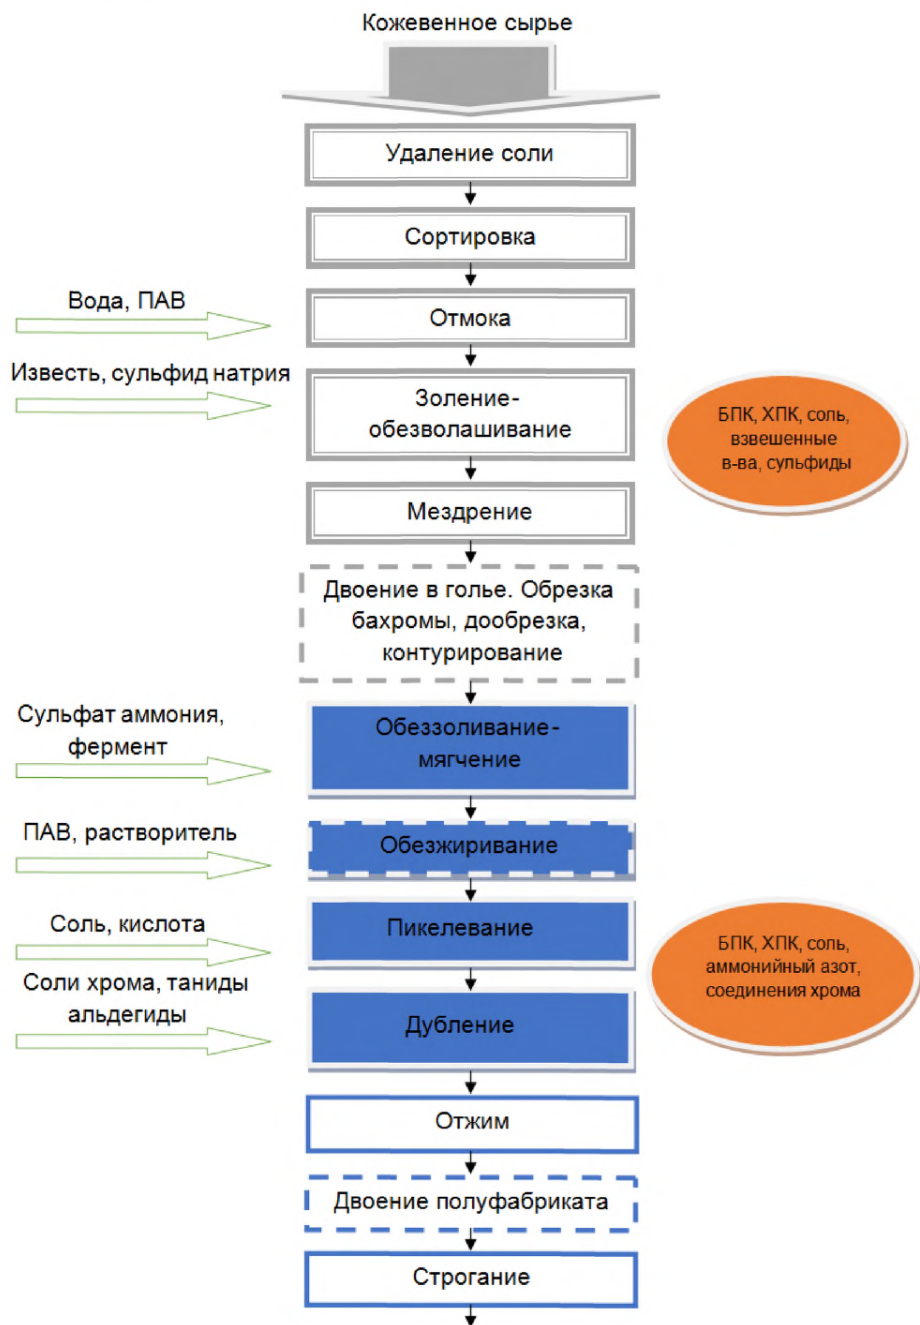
Кожевенное сырье

Удаление соли

Сортировка

Вода, ПАВ

Отмока

Известь, сульфид натрия

Золение-обезволашивание

БПК, ХПК, соль, взвешенные в-ва, сульфиды

Мездрение

Двоение в голье. Обрезка бахромы, дообрезка, контурирование

Сульфат аммония, фермент

Обеззоливание-мягчение

ПАВ, растворитель

Обезжиривание

Соль, кислота

Пикелевание

БПК, ХПК, соль, аммонийный азот, соединения хрома

Соли хрома, таниды альдегиды

Дубление

Отжим

Двоение полуфабриката

Строгание